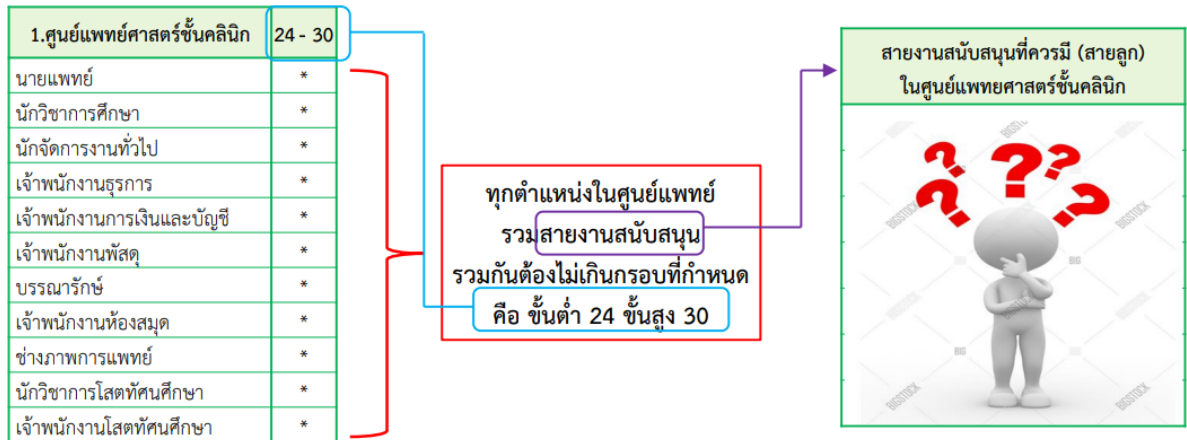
| 1.ศูนย์แพทย์ศาสตร์ชั้นคลินิก | 24 - 30 |
|---|---|
| นายแพทย์ | * |
| นักวิชาการศึกษา | * |
| นักจัดการงานทั่วไป | * |
| เจ้าพนักงานธุรการ | * |
| เจ้าพนักงานการเงินและบัญชี | * |
| เจ้าพนักงานพัสดุ | * |
| บรรณารักษ์ | * |
| เจ้าพนักงานห้องสมุด | * |
| ช่างภาพการแพทย์ | * |
| นักวิชาการโสตทัศนศึกษา | * |
| เจ้าพนักงานโสตทัศนศึกษา | * |

ทุกตำแหน่งในศูนย์แพทย์ รวมสายงานสนับสนุน รวมกันต้องไม่เกินกรอบที่กำหนด คือ ขั้นต่ำ 24 ขั้นสูง 30

สายงานสนับสนุนที่ควรมี (สายลูก) ในศูนย์แพทยศาสตร์ชั้นคลินิก

BIGSTOCK